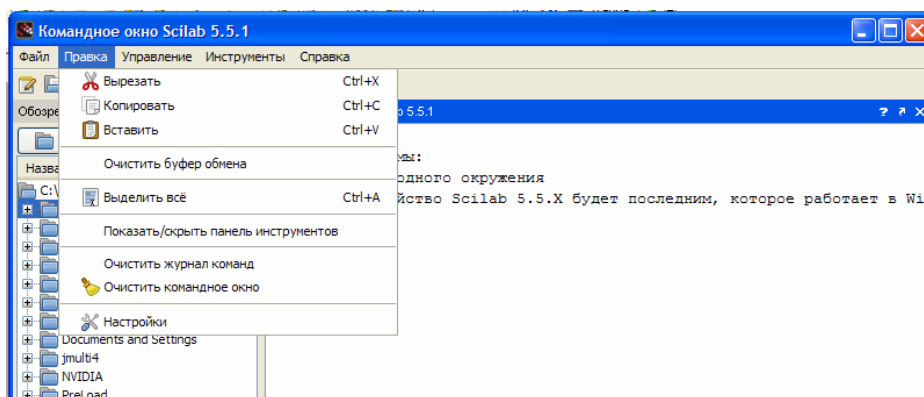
Командное окно Scilab 5.5.1

Файл Правка Управление Инструменты Справка

Обозре

Назва

C:\

Вырезать Ctrl+X
Копировать Ctrl+C
Вставить Ctrl+V
Очистить буфер обмена
Выделить всё Ctrl+A
Показать/скрыть панель инструментов
Очистить журнал команд
Очистить командное окно
Настройки

b 5.5.1

мы:
одного окружения
йство Scilab 5.5.X будет последним, которое работает в Wi

Documents and Settings
jmulti4
NVIDIA
PreLoad